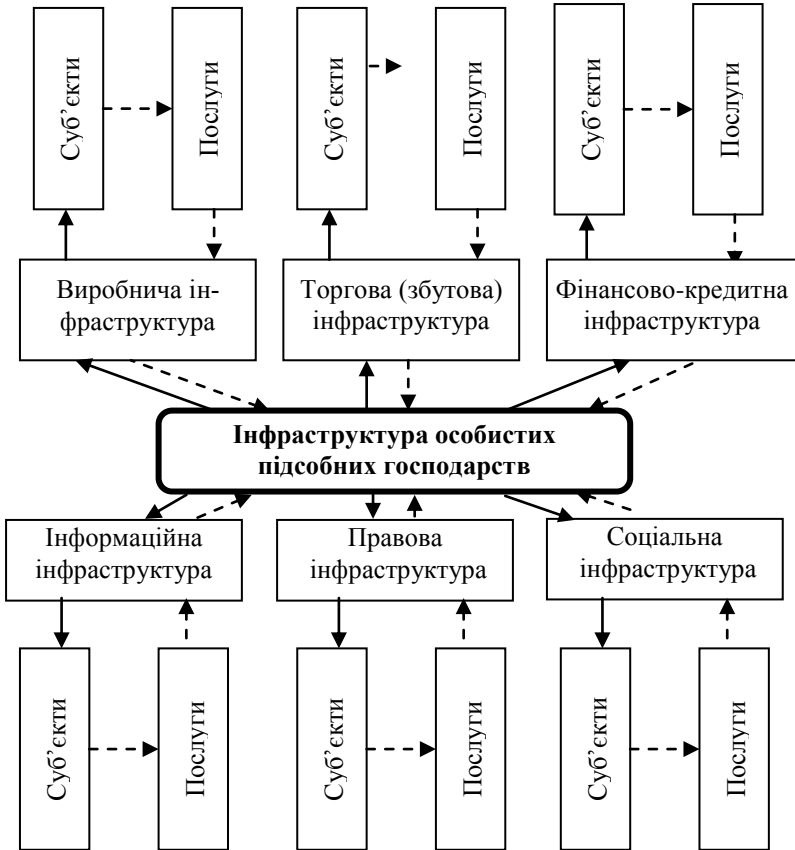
Суб'єкти

Послуги

Суб'єкти

Послуги

Суб'єкти

Послуги

Виробнича інфраструктура

Торгова (збутова) інфраструктура

Фінансово-кредитна інфраструктура

**Інфраструктура особистих підсобних господарств**

Інформаційна інфраструктура

Правова інфраструктура

Соціальна інфраструктура

Суб'єкти

Послуги

Суб'єкти

Послуги

Суб'єкти

Послуги